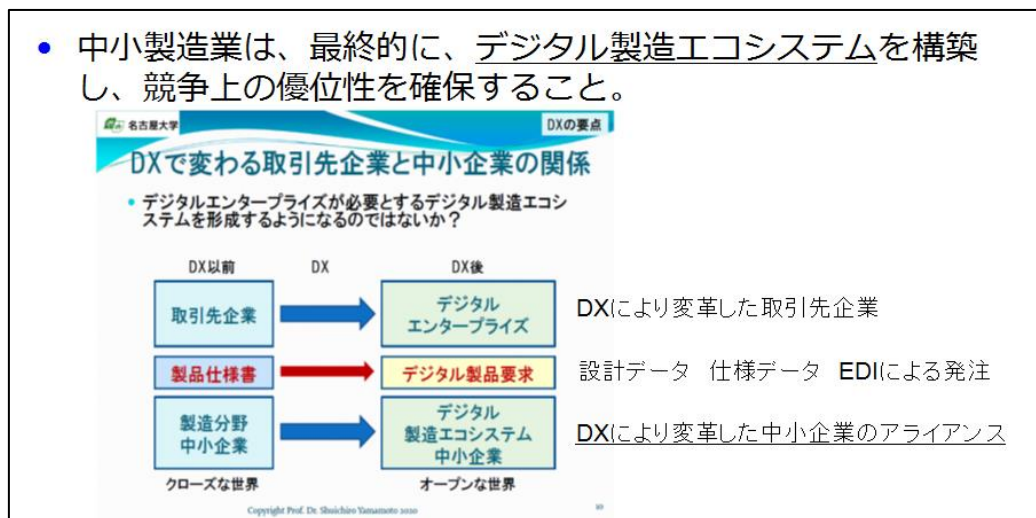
• 中小製造業は、最終的に、デジタル製造エコシステムを構築し、競争上の優位性を確保すること。

名古屋大学

DXの要点

DXで変わる取引先企業と中小企業の関係

• デジタルエンタープライズが必要とするデジタル製造エコシステムを形成するようになるのではないか？

DX以前

DX

DX後

取引先企業

デジタル エンタープライズ

DXにより変革した取引先企業

製品仕様書

デジタル製品要求

設計データ　仕様データ　EDIによる発注

製造分野 中小企業

デジタル 製造エコシステム 中小企業

DXにより変革した中小企業のアライアンス

クローズな世界

オープンな世界

Copyright Prof. Dr. Shuichiro Yamamoto 2020

10